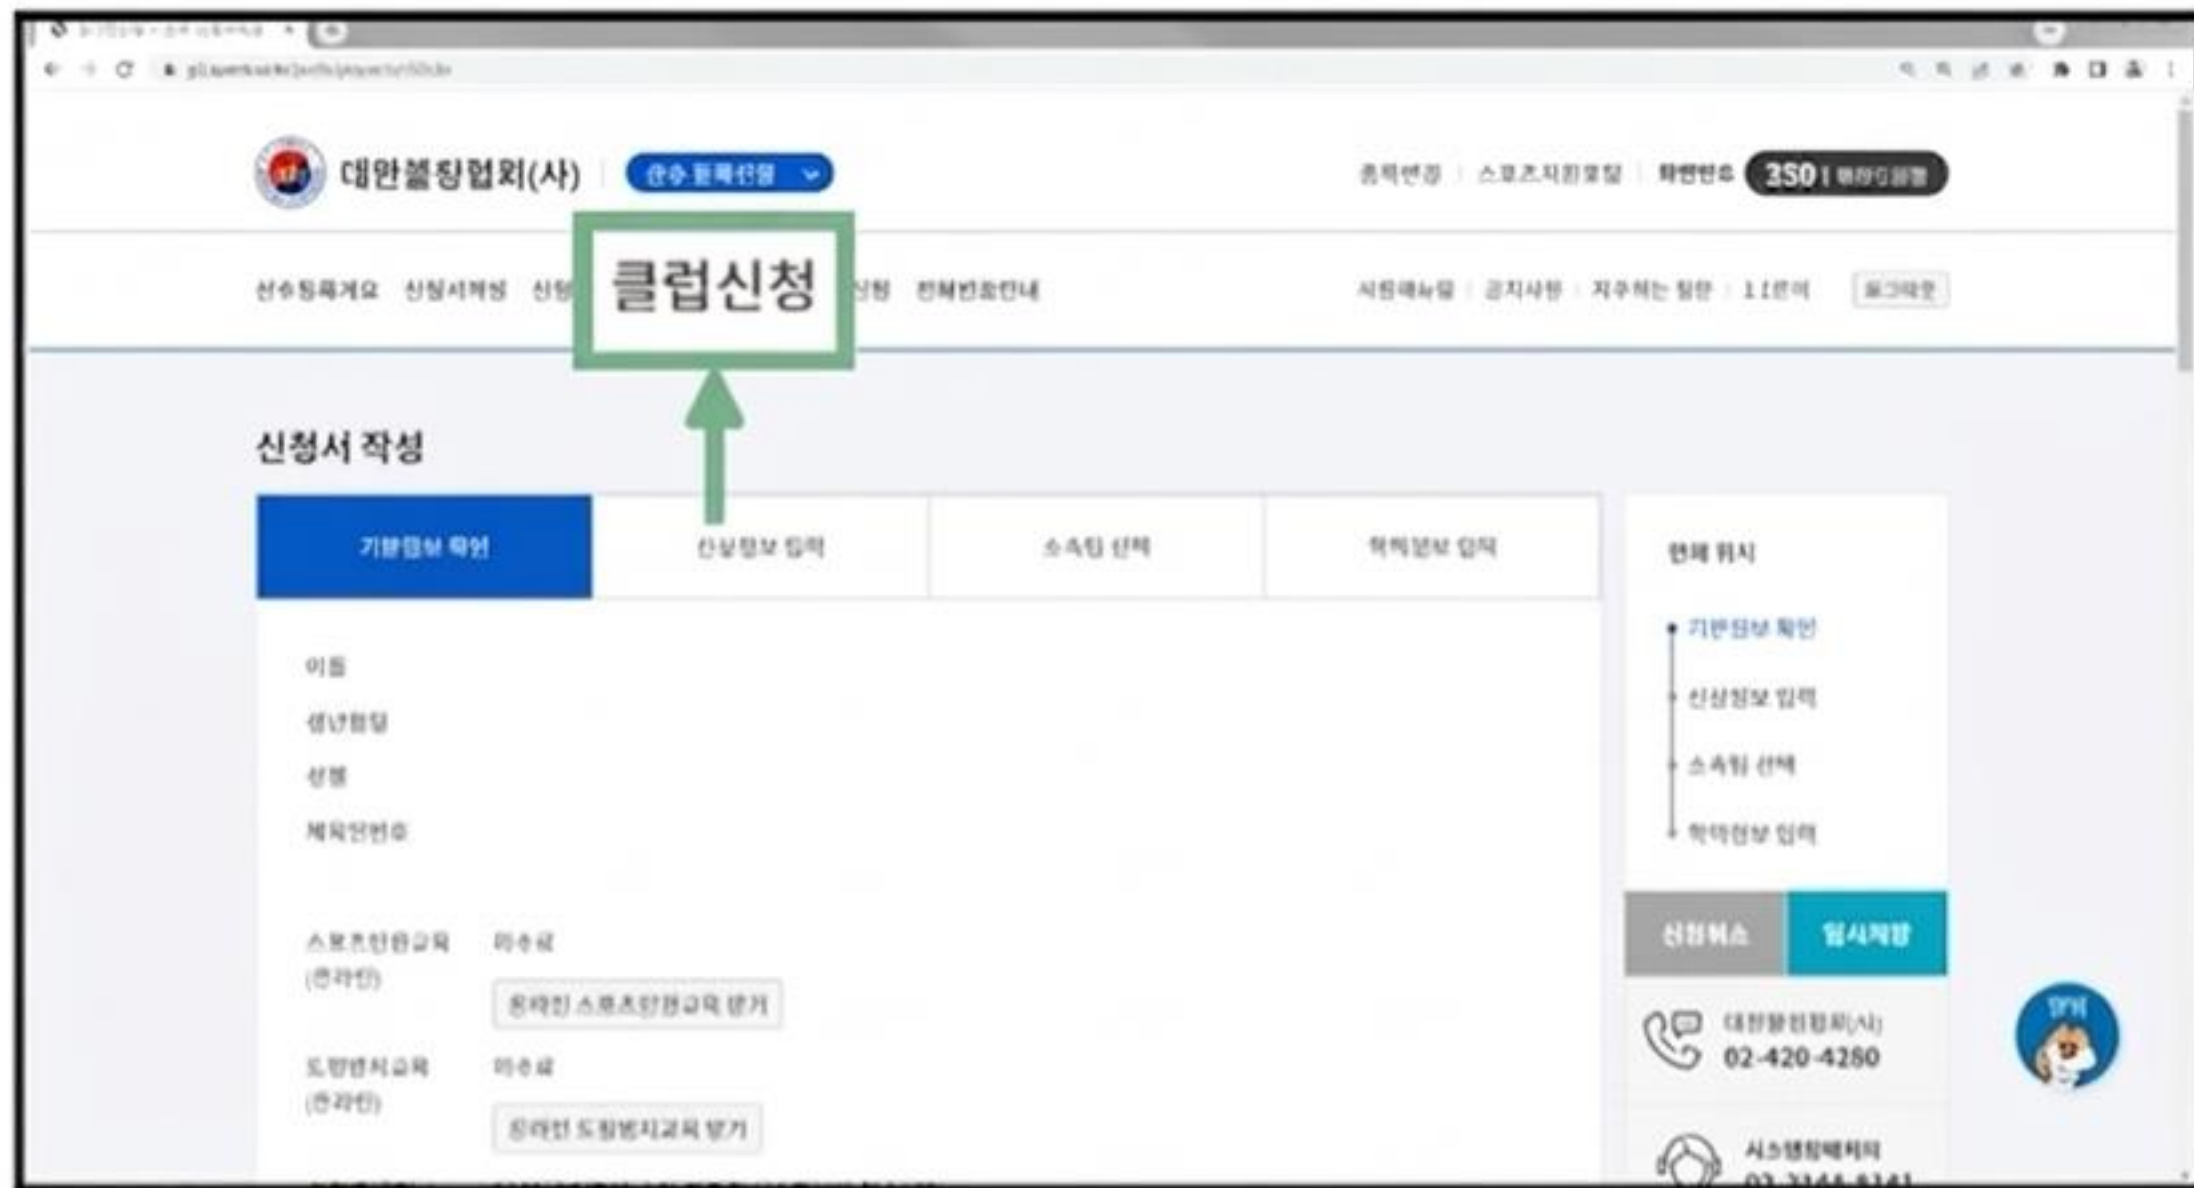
대한볼링협회(사)

선수 등록신청

350

클럽신청

신청서 작성

기본정보 확인

신상정보 입력

소속팀 선택

학력정보 입력

이름

생년월일

성별

체육인번호

스포츠인권교육 (온라인)

미수료

온라인 스포츠인권교육 듣기

도핑방지교육 (온라인)

미수료

온라인 도핑방지교육 듣기

현재 위치

기본정보 확인

신상정보 입력

소속팀 선택

학력정보 입력

신청취소

임시저장

대한볼링협회(사)
02-420-4280

02-3144-8141